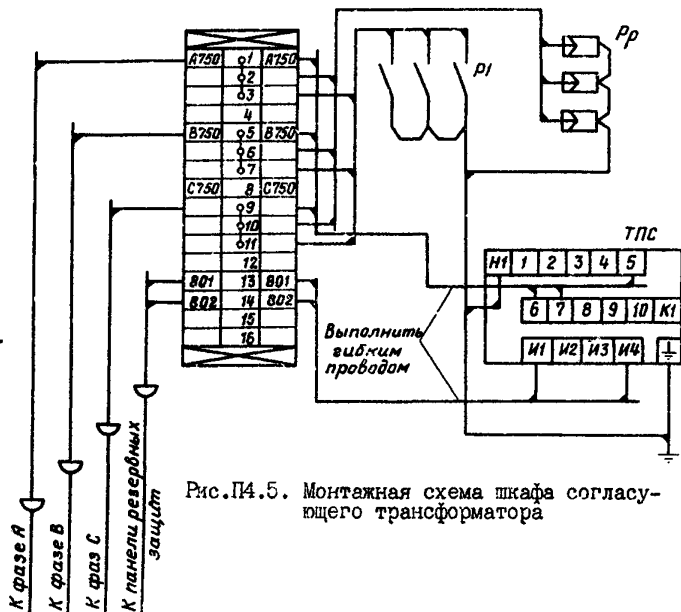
Рр

Р1

А750 | 1 | А750
2
3
4
В750 | 5 | В750
6
7
С750 | 8 | С750
9
10
11
12
801 | 13 | 801
802 | 14 | 802
15
16

ТПС

| Н1 | 1 | 2 | 3 | 4 | 5 |
|---|---|---|---|---|---|
| 6 | 7 | 8 | 9 | 10 | К1 |
| И1 | И2 | И3 | И4 | ⏚ | |

Выполнить гибким проводом

К фазе А
К фазе В
К фаз С
К панели резервных защит

Рис.П4.5. Монтажная схема шкафа согласующего трансформатора